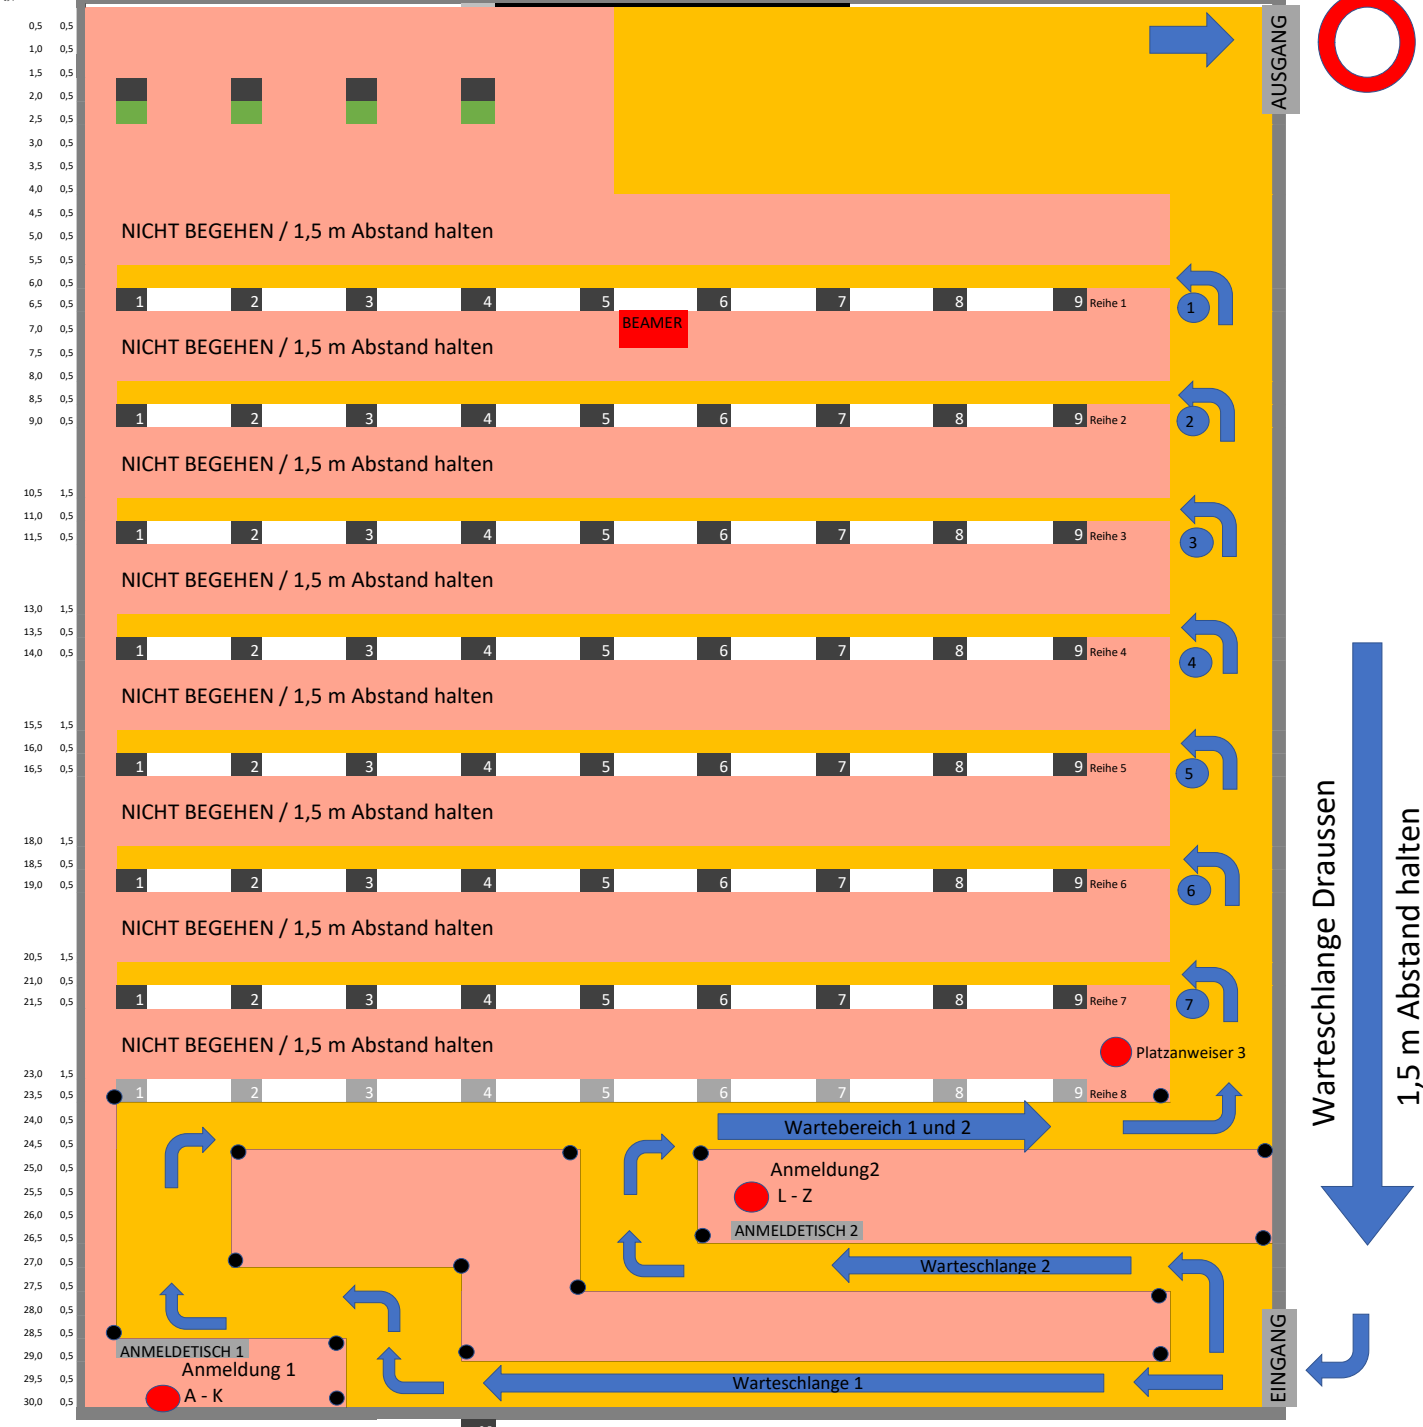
| | |
|---|---|
| 0,5 | 0,5 |
| 1,0 | 0,5 |
| 1,5 | 0,5 |
| 2,0 | 0,5 |
| 2,5 | 0,5 |
| 3,0 | 0,5 |
| 3,5 | 0,5 |
| 4,0 | 0,5 |
| 4,5 | 0,5 |
| 5,0 | 0,5 |
| 5,5 | 0,5 |
| 6,0 | 0,5 |
| 6,5 | 0,5 |
| 7,0 | 0,5 |
| 7,5 | 0,5 |
| 8,0 | 0,5 |
| 8,5 | 0,5 |
| 9,0 | 0,5 |
| 10,5 | 1,5 |
| 11,0 | 0,5 |
| 11,5 | 0,5 |
| 13,0 | 1,5 |
| 13,5 | 0,5 |
| 14,0 | 0,5 |
| 15,5 | 1,5 |
| 16,0 | 0,5 |
| 16,5 | 0,5 |
| 18,0 | 1,5 |
| 18,5 | 0,5 |
| 19,0 | 0,5 |
| 20,5 | 1,5 |
| 21,0 | 0,5 |
| 21,5 | 0,5 |
| 23,0 | 1,5 |
| 23,5 | 0,5 |
| 24,0 | 0,5 |
| 24,5 | 0,5 |
| 25,0 | 0,5 |
| 25,5 | 0,5 |
| 26,0 | 0,5 |
| 26,5 | 0,5 |
| 27,0 | 0,5 |
| 27,5 | 0,5 |
| 28,0 | 0,5 |
| 28,5 | 0,5 |
| 29,0 | 0,5 |
| 29,5 | 0,5 |
| 30,0 | 0,5 |

AUSGANG

NICHT BEGEHEN / 1,5 m Abstand halten

1 2 3 4 5 6 7 8 9 Reihe 1
1
BEAMER

NICHT BEGEHEN / 1,5 m Abstand halten

1 2 3 4 5 6 7 8 9 Reihe 2
2

NICHT BEGEHEN / 1,5 m Abstand halten

1 2 3 4 5 6 7 8 9 Reihe 3
3

NICHT BEGEHEN / 1,5 m Abstand halten

1 2 3 4 5 6 7 8 9 Reihe 4
4

NICHT BEGEHEN / 1,5 m Abstand halten

1 2 3 4 5 6 7 8 9 Reihe 5
5

NICHT BEGEHEN / 1,5 m Abstand halten

1 2 3 4 5 6 7 8 9 Reihe 6
6

NICHT BEGEHEN / 1,5 m Abstand halten

1 2 3 4 5 6 7 8 9 Reihe 7
7

NICHT BEGEHEN / 1,5 m Abstand halten

Platzanweiser 3

1 2 3 4 5 6 7 8 9 Reihe 8

Wartebereich 1 und 2

Anmeldung2
L - Z
ANMELDETISCH 2

Warteschlange 2

ANMELDETISCH 1
Anmeldung 1
A - K

Warteschlange 1

EINGANG

Warteschlange Draussen

1,5 m Abstand halten